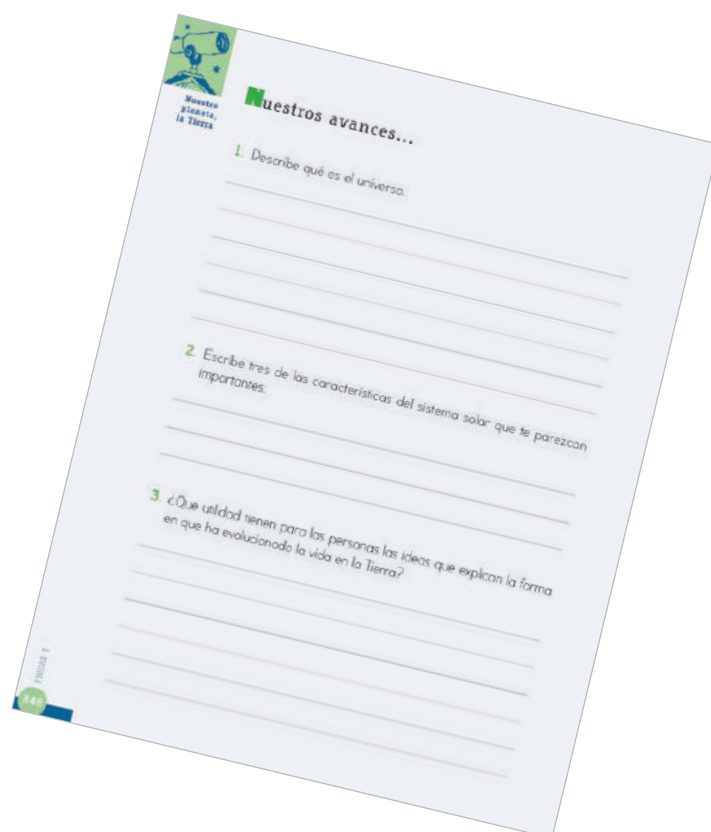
Nuestro planeta, la Tierra

Nuestros avances...

1. Describe qué es el universo.

2. Escribe tres de las características del sistema solar que te parezcan importantes.

3. ¿Que utilidad tienen para las personas las ideas que explican la forma en que ha evolucionado la vida en la Tierra?

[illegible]

140